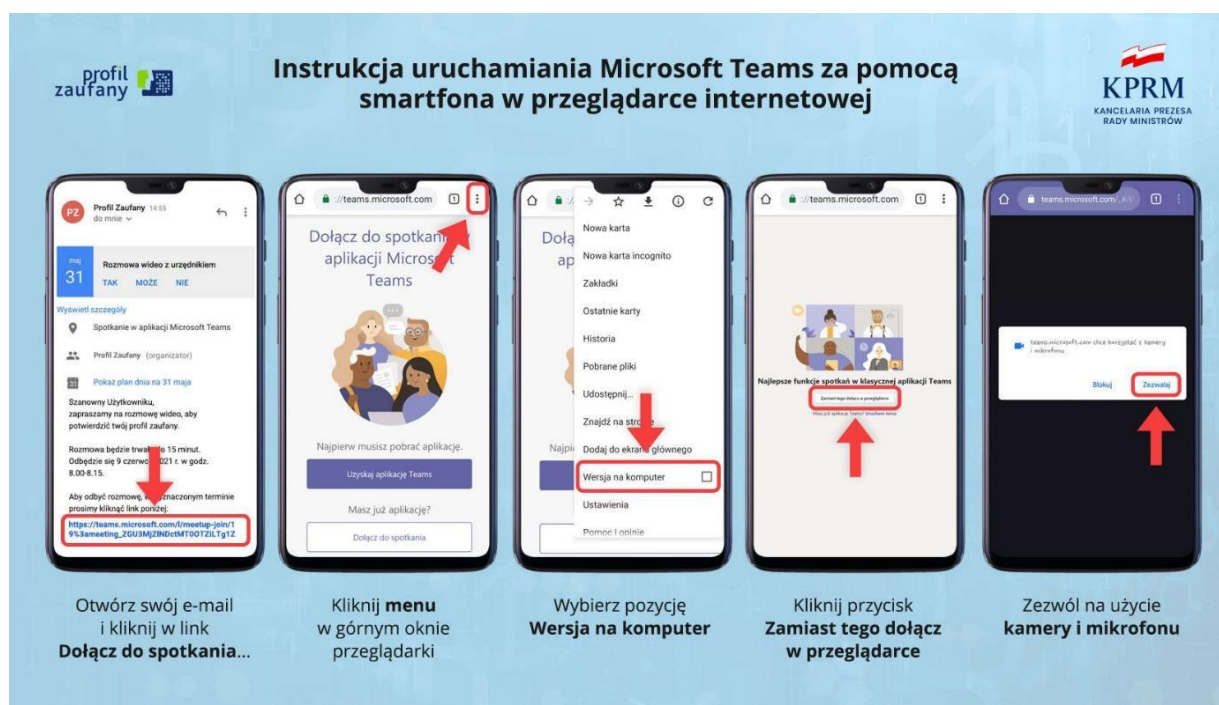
profil zaufany

Instrukcja uruchamiania Microsoft Teams za pomocą smartfona w przeglądarce internetowej

KPRM
KANCELARIA PREZESA RADY MINISTRÓW

PZ Profil Zaufany 14:55
do mnie

maj
31
Rozmowa wideo z urzędnikiem
TAK MOŻE NIE

Wyświetl szczegóły
Spotkanie w aplikacji Microsoft Teams
Profil Zaufany (organizator)
Pokaż plan dnia na 31 maja

Szanowny Użytkowniku,
zapraszamy na rozmowę wideo, aby potwierdzić twój profil zaufany.

Rozmowa będzie trwał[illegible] 15 minut. Odbędzie się 9 czerw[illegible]021 r. w godz. 8.00-8.15.

Aby odbyć rozmowę, w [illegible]znaczonym terminie prosimy kliknąć link poniżej:
https://teams.microsoft.com/l/meetup-join/19%3ameeting_ZGU3MjZlNDctMTI0OTZlLTg1Z

://teams.microsoft.com
Dołącz do spotkan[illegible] aplikacji Microsoft Teams
Najpierw musisz pobrać aplikację.
Uzyskaj aplikację Teams
Masz już aplikację?
Dołącz do spotkania

Nowa karta
Nowa karta incognito
Zakładki
Ostatnie karty
Historia
Pobrane pliki
Udostępnij...
Znajdź na stro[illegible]
Dodaj do ekran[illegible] głównego
Wersja na komputer
Ustawienia
Pomoc i opinie

://teams.microsoft.com
Najlepsze funkcje spotkań w klasycznej aplikacji Teams
Zamiast tego dołącz w przeglądarce
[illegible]

teams.microsoft.com/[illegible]
teams.microsoft.com chce korzystać z kamery i mikrofonu
Blokuj Zezwalaj

Otwórz swój e-mail i kliknij w link Dołącz do spotkania...

Kliknij menu w górnym oknie przeglądarki

Wybierz pozycję Wersja na komputer

Kliknij przycisk Zamiast tego dołącz w przeglądarce

Zezwól na użycie kamery i mikrofonu